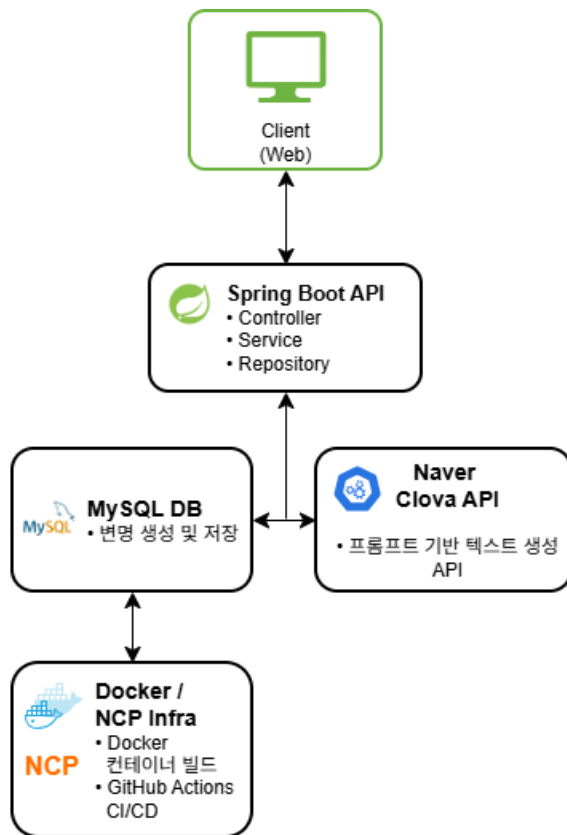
Client
(Web)

Spring Boot API
• Controller
• Service
• Repository

MySQL

MySQL DB
• 변명 생성 및 저장

Naver
Clova API

• 프롬프트 기반 텍스트 생성 API

Docker /
NCP Infra
• Docker 컨테이너 빌드
• GitHub Actions CI/CD

NCP